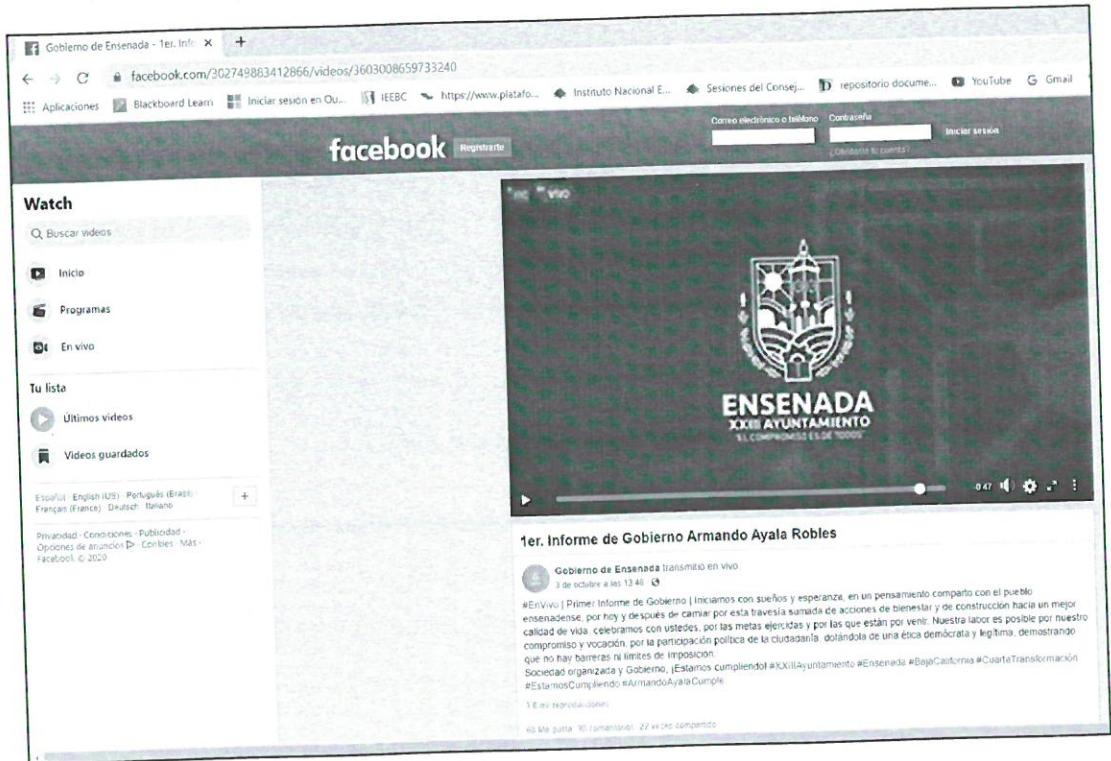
Gobierno de Ensenada - 1er. Info ×

facebook.com/302749863412866/videos/3603008659733240

Aplicaciones Blackboard Learn Iniciar sesión en Ou... IEEBC https://www.platafo... Instituto Nacional E... Sesiones del Consej... repositorio docume... YouTube Gmail

facebook Registrarte

Correo electrónico o teléfono Contraseña Iniciar sesión

¿Olvidaste tu cuenta?

Watch

Buscar videos

Inicio

Programas

En vivo

Tu lista

Últimos videos

Videos guardados

Español · English (US) · Português (Brasil) · Français (France) · Deutsch · Italiano

Privacidad · Condiciones · Publicidad · Opciones de anuncios · Cookies · Más · Facebook © 2020

En vivo

ENSENADA
XXIII AYUNTAMIENTO
"EL COMPROMISO ES DE TODOS"

0:47

1er. Informe de Gobierno Armando Ayala Robles

Gobierno de Ensenada transmitió en vivo
3 de octubre a las 13:48

#EnVivo | Primer Informe de Gobierno | Iniciamos con sueños y esperanza, en un pensamiento comparto con el pueblo ensenadense, por hoy y después de camiar por esta travesía sumada de acciones de bienestar y de construcción hacia un mejor calidad de vida, celebramos con ustedes, por las metas ejercidas y por las que están por venir. Nuestra labor es posible por nuestro compromiso y vocación, por la participación política de la ciudadanía, dotándola de una ética demócrata y legítima, demostrando que no hay barreras ni límites de imposición.
Sociedad organizada y Gobierno, ¡Estamos cumpliendo! #XXIIIAyuntamiento #Ensenada #BajaCalifornia #CuartaTransformación #EstamosCumpliendo #ArmandoAyalaCumple

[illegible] reproducciones

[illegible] Me gusta · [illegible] comentarios · 27 veces compartido